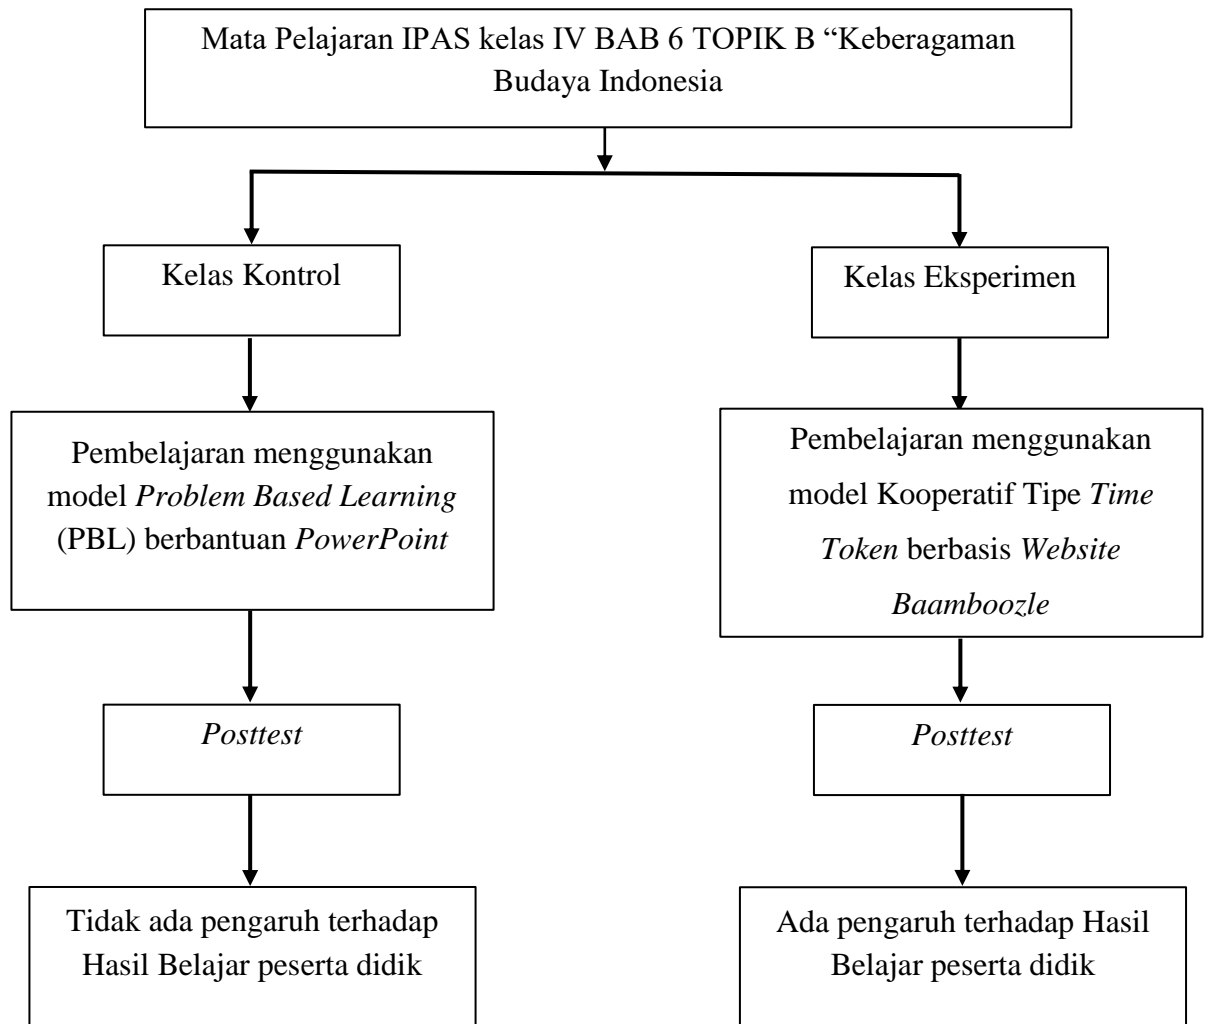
Mata Pelajaran IPAS kelas IV BAB 6 TOPIK B "Keberagaman Budaya Indonesia

Kelas Kontrol

Kelas Eksperimen

Pembelajaran menggunakan model *Problem Based Learning* (PBL) berbantuan *PowerPoint*

Pembelajaran menggunakan model Kooperatif Tipe *Time Token* berbasis *Website Baamboozle*

*Posttest*

*Posttest*

Tidak ada pengaruh terhadap Hasil Belajar peserta didik

Ada pengaruh terhadap Hasil Belajar peserta didik